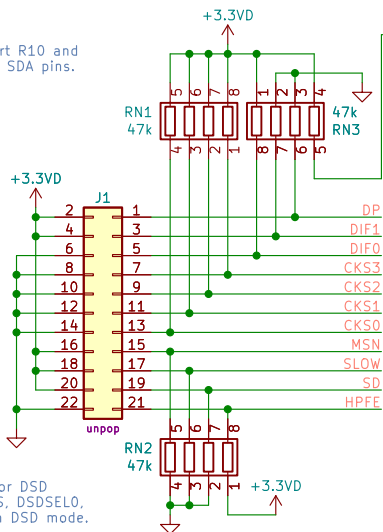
rt R10 and
SDA pins.

+3.3VD

RN1
47k
5 6 7 8
4 3 2 1

1 2 3 4
8 7 6 5
47k
RN3

+3.3VD

J1

2 1
4 3
6 5
8 7
10 9
12 11
14 13
16 15
18 17
20 19
22 21

unpop

DP
DIF1
DIF0
CKS3
CKS2
CKS1
CKS0
MSN
SLOW
SD
HPFE

RN2
47k
5 6 7 8
4 3 2 1

+3.3VD

or DSD
S, DSDSEL0,
 DSD mode.